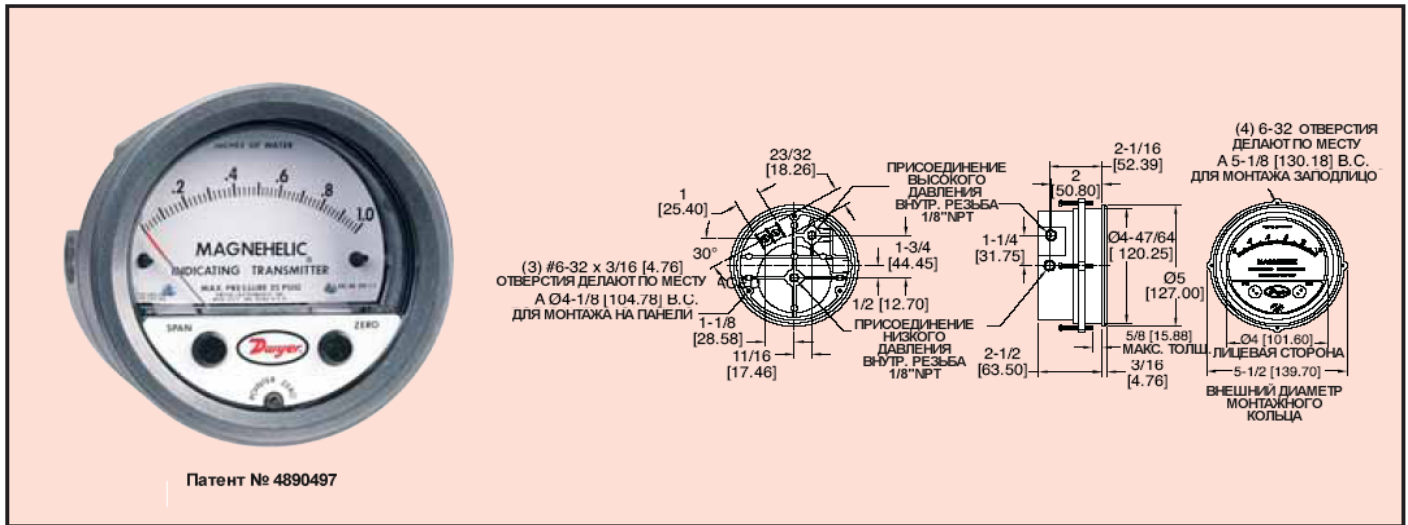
INCHES OF WATER
.2 .4 .6 .8 1.0
MAGNEHELIC®
INDICATING TRANSMITTER
MAX PRESSURE 25 PSIG
SPAN
ZERO
Dwyer
POWER ZERO

Патент № 4890497

23/32
[18.26]

1
[25.40]

30°

(3) #6-32 x 3/16 [4.76]
ОТВЕРСТИЯ ДЕЛАЮТ ПО МЕСТУ
А Ø4-1/8 [104.78] B.C.
ДЛЯ МОНТАЖА НА ПАНЕЛИ

40°

1-1/8
[28.58]

11/16
[17.46]

ПРИСОЕДИНЕНИЕ
ВЫСОКОГО
ДАВЛЕНИЯ
ВНУТР. РЕЗЬБА
1/8"NPT

1-3/4
[44.45]

1/2 [12.70]

ПРИСОЕДИНЕНИЕ
НИЗКОГО
ДАВЛЕНИЯ
ВНУТР. РЕЗЬБА
1/8"NPT

2-1/16
[52.39]

2
[50.80]

1-1/4
[31.75]

Ø4-47/64
[120.25]

Ø5
[127.00]

5/8 [15.88]
МАКС. ТОЛЩ.

2-1/2
[63.50]

3/16
[4.76]

(4) 6-32 ОТВЕРСТИЯ
ДЕЛАЮТ ПО МЕСТУ
А 5-1/8 [130.18] B.C.
ДЛЯ МОНТАЖА ЗАПОДЛИЦО

Ø4 [101.60]
ЛИЦЕВАЯ СТОРОНА

5-1/2 [139.70]

ВНЕШНИЙ ДИАМЕТР
МОНТАЖНОГО
КОЛЬЦА